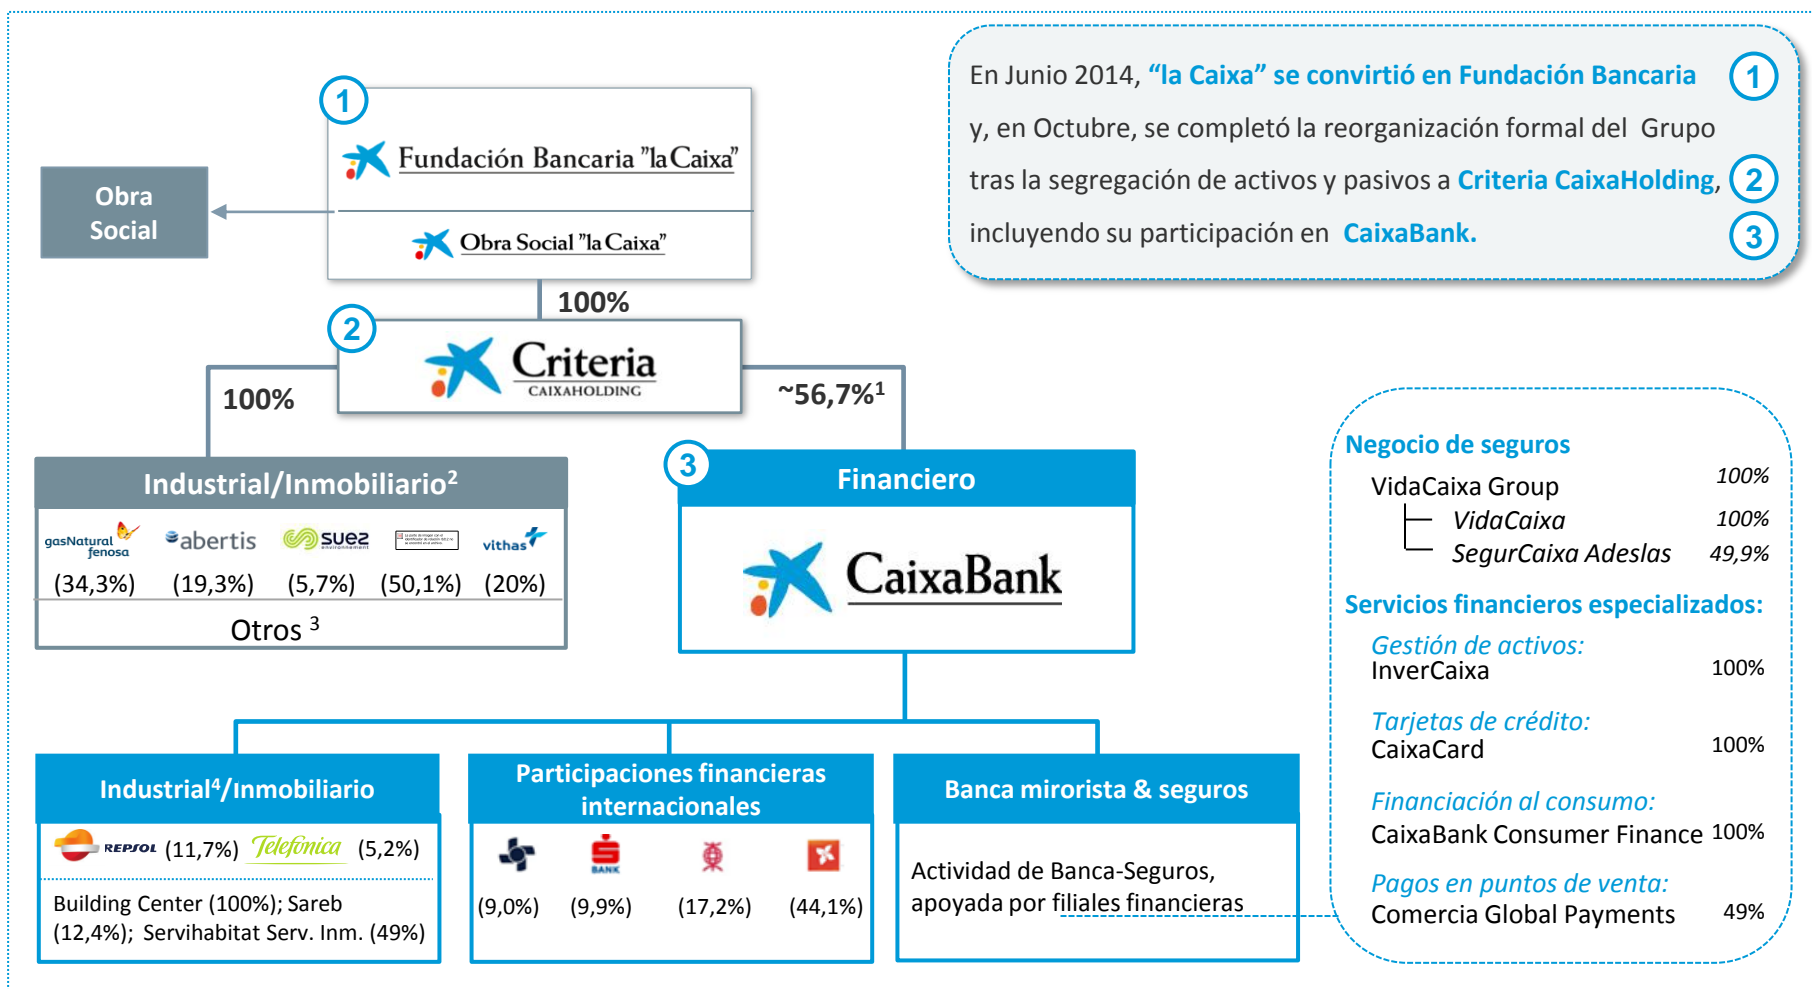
1

Fundación Bancaria "la Caixa"

Obra Social "la Caixa"

Obra Social

100%

2

Criteria CAIXAHOLDING

100%

~56,7%$^1$

Industrial/Inmobiliario$^2$

gasNatural fenosa (34,3%)

abertis (19,3%)

suez environnement (5,7%)

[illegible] (50,1%)

vithas (20%)

Otros $^3$

3

Financiero

CaixaBank

Industrial$^4$/Inmobiliario

REPSOL (11,7%) Telefónica (5,2%)

Building Center (100%); Sareb (12,4%); Servihabitat Serv. Inm. (49%)

Participaciones financieras internacionales

(9,0%) BANK (9,9%) (17,2%) (44,1%)

Banca mirorista & seguros

Actividad de Banca-Seguros, apoyada por filiales financieras

En Junio 2014, "la Caixa" se convirtió en Fundación Bancaria y, en Octubre, se completó la reorganización formal del Grupo tras la segregación de activos y pasivos a Criteria CaixaHolding, incluyendo su participación en CaixaBank.

1

2

3

Negocio de seguros

VidaCaixa Group 100%

VidaCaixa 100%

SegurCaixa Adeslas 49,9%

Servicios financieros especializados:

Gestión de activos:
InverCaixa 100%

Tarjetas de crédito:
CaixaCard 100%

Financiación al consumo:
CaixaBank Consumer Finance 100%

Pagos en puntos de venta:
Comercia Global Payments 49%